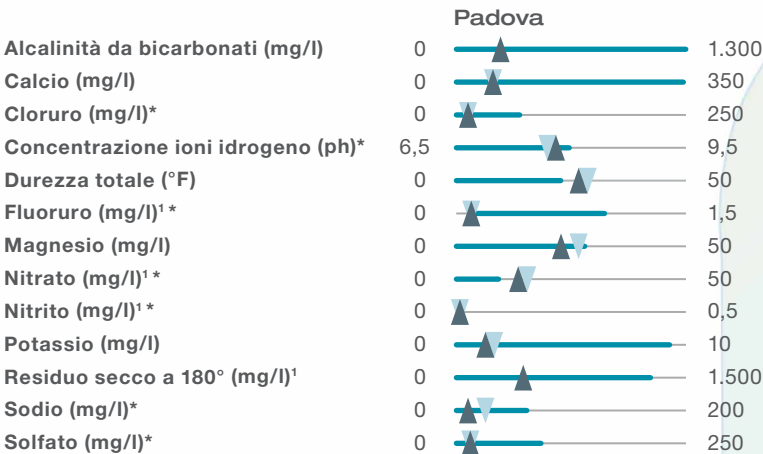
Padova

| | | | |
|---|---|---|---|
| Alcalinità da bicarbonati (mg/l) | 0 | | 1.300 |
| Calcio (mg/l) | 0 | | 350 |
| Cloruro (mg/l)* | 0 | | 250 |
| Concentrazione ioni idrogeno (ph)* | 6,5 | | 9,5 |
| Durezza totale (°F) | 0 | | 50 |
| Fluoruro (mg/l)¹ * | 0 | | 1,5 |
| Magnesio (mg/l) | 0 | | 50 |
| Nitrato (mg/l)¹ * | 0 | | 50 |
| Nitrito (mg/l)¹ * | 0 | | 0,5 |
| Potassio (mg/l) | 0 | | 10 |
| Residuo secco a 180° (mg/l)¹ | 0 | | 1.500 |
| Sodio (mg/l)* | 0 | | 200 |
| Solfato (mg/l)* | 0 | | 250 |